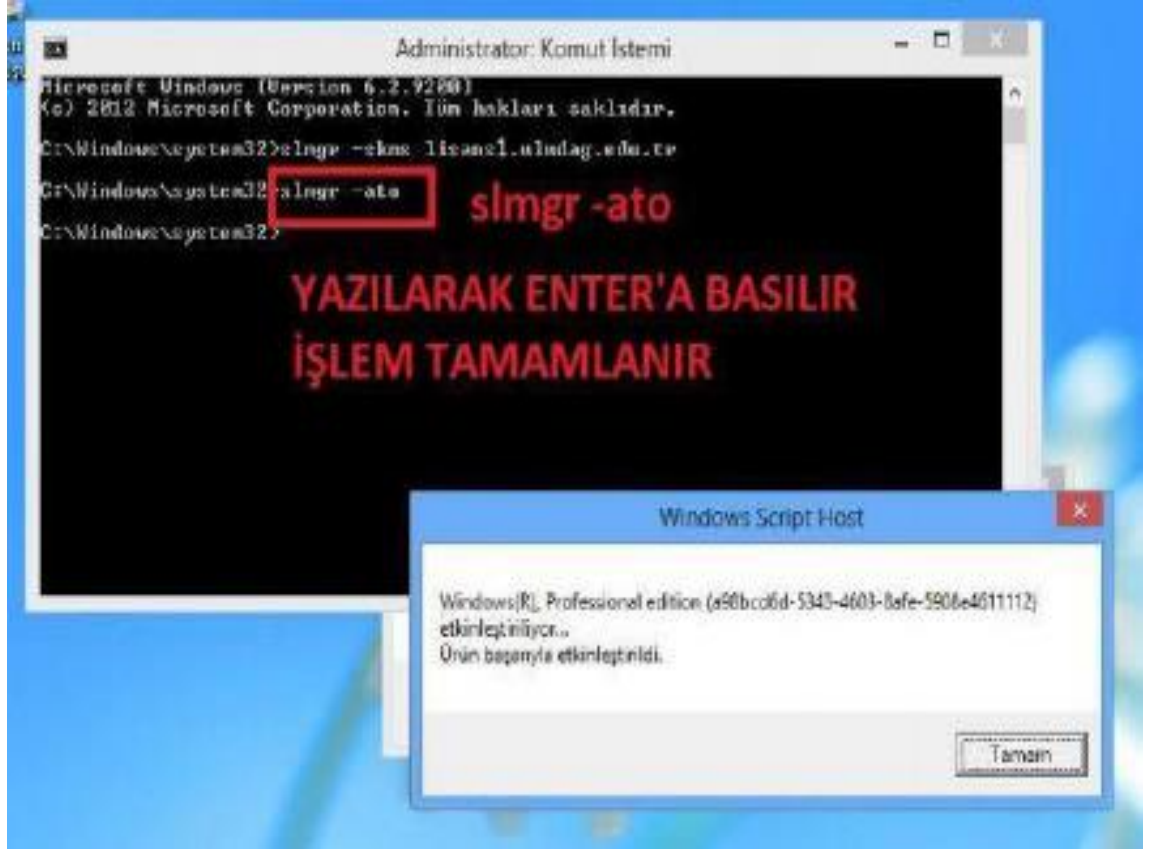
Administrator: Komut İstemi

Microsoft Windows [Version 6.2.9200]
(c) 2012 Microsoft Corporation. Tüm hakları saklıdır.

C:\Windows\system32>slmgr -skms lisans1.uludag.edu.tr

C:\Windows\system32>slmgr -ato

C:\Windows\system32>

slmgr -ato

YAZILARAK ENTER'A BASILIR
İŞLEM TAMAMLANIR

Windows Script Host

Windows(R), Professional edition (a98bcd6d-5343-4603-8afe-5908e4611112) etkinleştiriliyor...
Ürün başarıyla etkinleştirildi.

Tamam